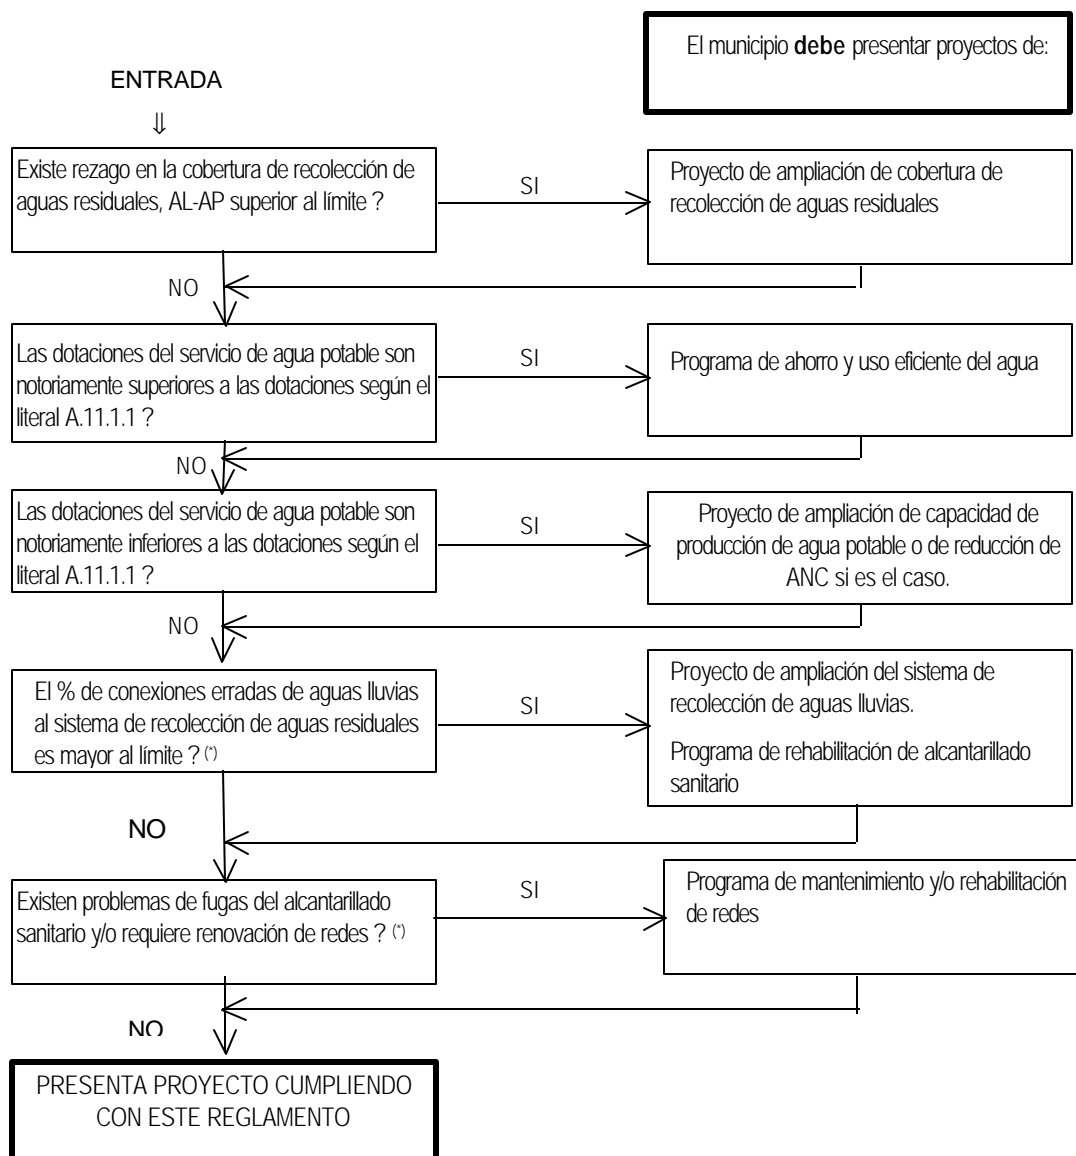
El municipio **debe** presentar proyectos de:

ENTRADA

⇓

Existe rezago en la cobertura de recolección de aguas residuales, AL-AP superior al límite ?

SI

Proyecto de ampliación de cobertura de recolección de aguas residuales

NO

Las dotaciones del servicio de agua potable son notoriamente superiores a las dotaciones según el literal A.11.1.1 ?

SI

Programa de ahorro y uso eficiente del agua

NO

Las dotaciones del servicio de agua potable son notoriamente inferiores a las dotaciones según el literal A.11.1.1 ?

SI

Proyecto de ampliación de capacidad de producción de agua potable o de reducción de ANC si es el caso.

NO

El % de conexiones erradas de aguas lluvias al sistema de recolección de aguas residuales es mayor al límite ? (*)

SI

Proyecto de ampliación del sistema de recolección de aguas lluvias.

Programa de rehabilitación de alcantarillado sanitario

NO

Existen problemas de fugas del alcantarillado sanitario y/o requiere renovación de redes ? (*)

SI

Programa de mantenimiento y/o rehabilitación de redes

NO

PRESENTA PROYECTO CUMPLIENDO CON ESTE REGLAMENTO